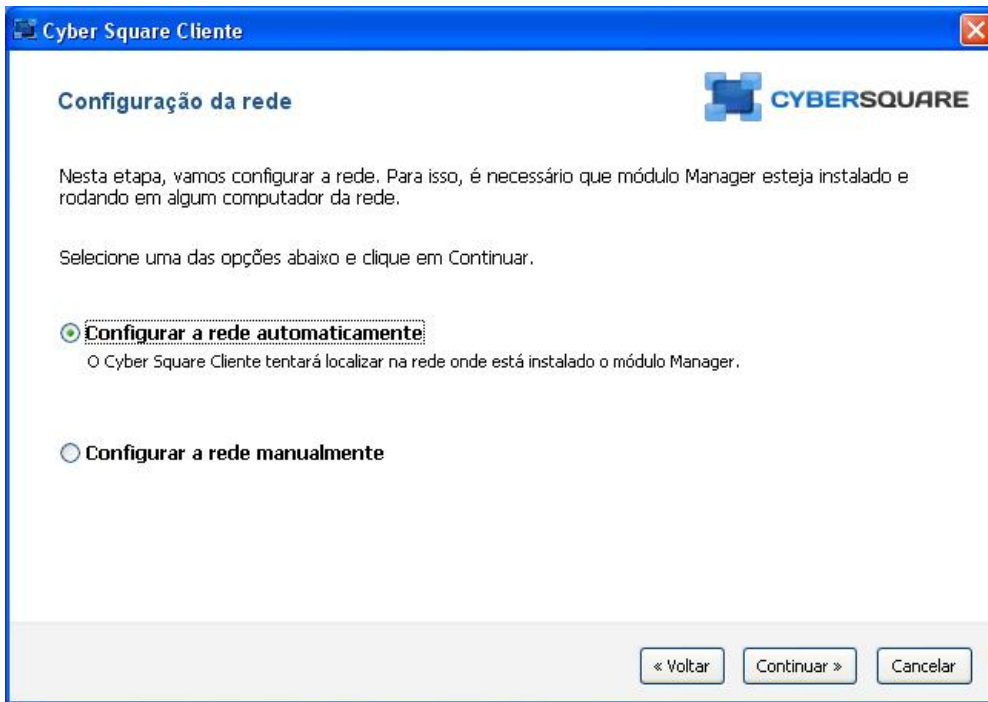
Cyber Square Cliente

Configuração da rede

CYBERSQUARE

Nesta etapa, vamos configurar a rede. Para isso, é necessário que módulo Manager esteja instalado e rodando em algum computador da rede.

Selecione uma das opções abaixo e clique em Continuar.

Configurar a rede automaticamente
O Cyber Square Cliente tentará localizar na rede onde está instalado o módulo Manager.

Configurar a rede manualmente

« Voltar
Continuar »
Cancelar